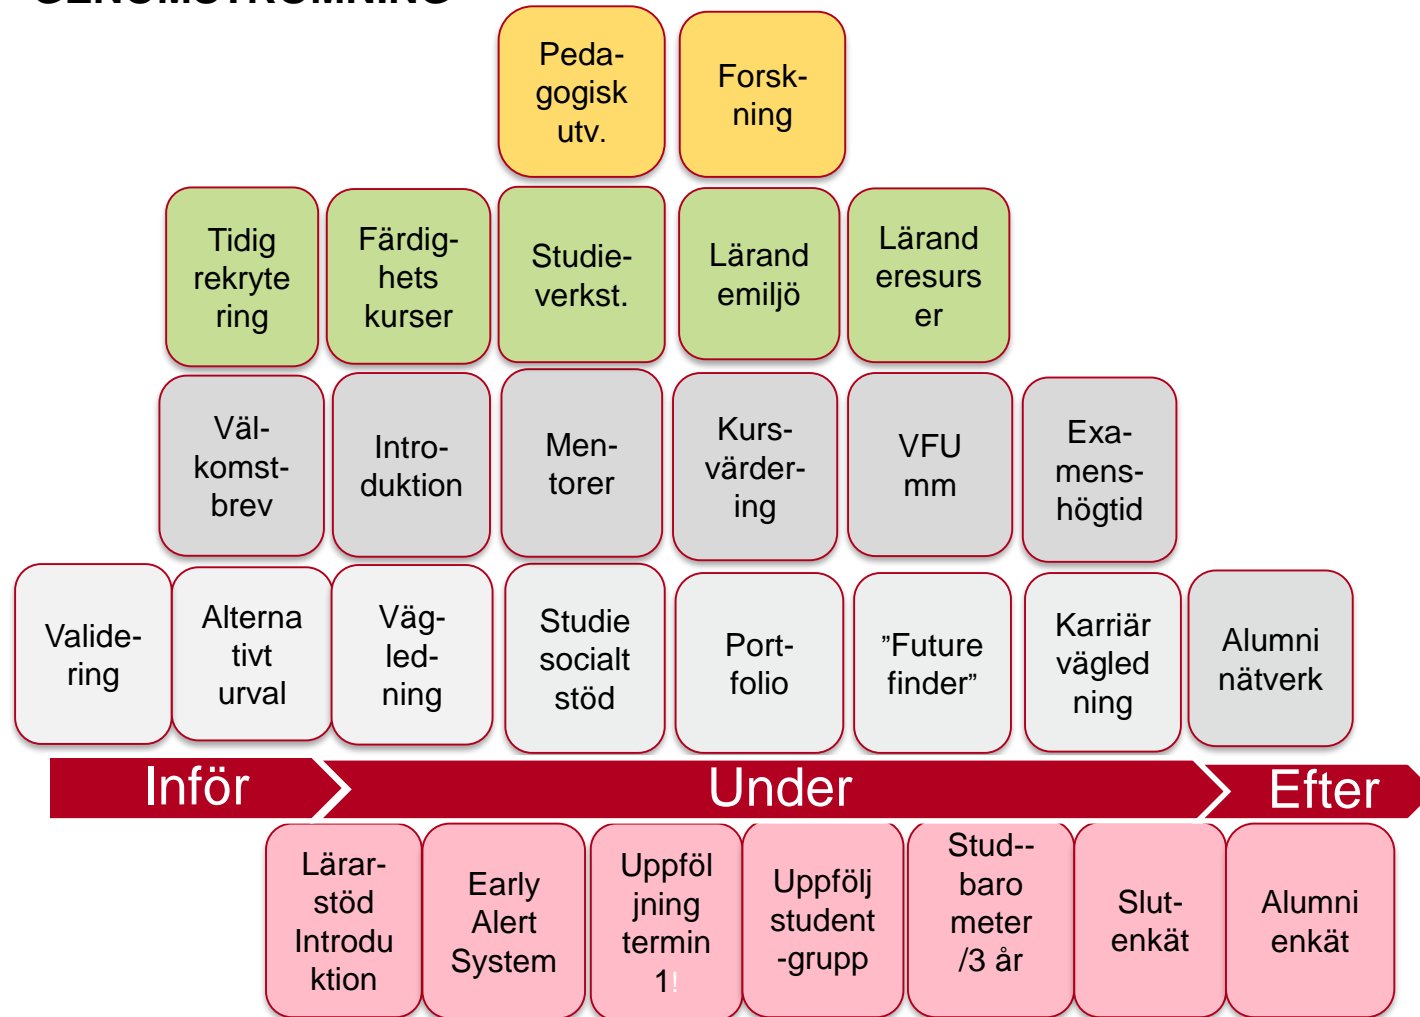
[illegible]

Pedagogisk utv.

Forskning

Tidig rekryte ring

Färdighets kurser

Studieverkst.

Lärand emiljö

Lärand eresurs er

Välkomstbrev

Introduktion

Mentorer

Kursvärdering

VFU mm

Examenshögtid

Valide-ring

Alterna tivt urval

Vägledning

Studie socialt stöd

Portfolio

”Future finder”

Karriär vägled ning

Alumni nätverk

Inför

Under

Efter

Lärarstöd Introdu ktion

Early Alert System

Uppföl jning termin 1!

Uppfölj student -grupp

Stud--baro meter /3 år

Slutenkät

Alumni enkät